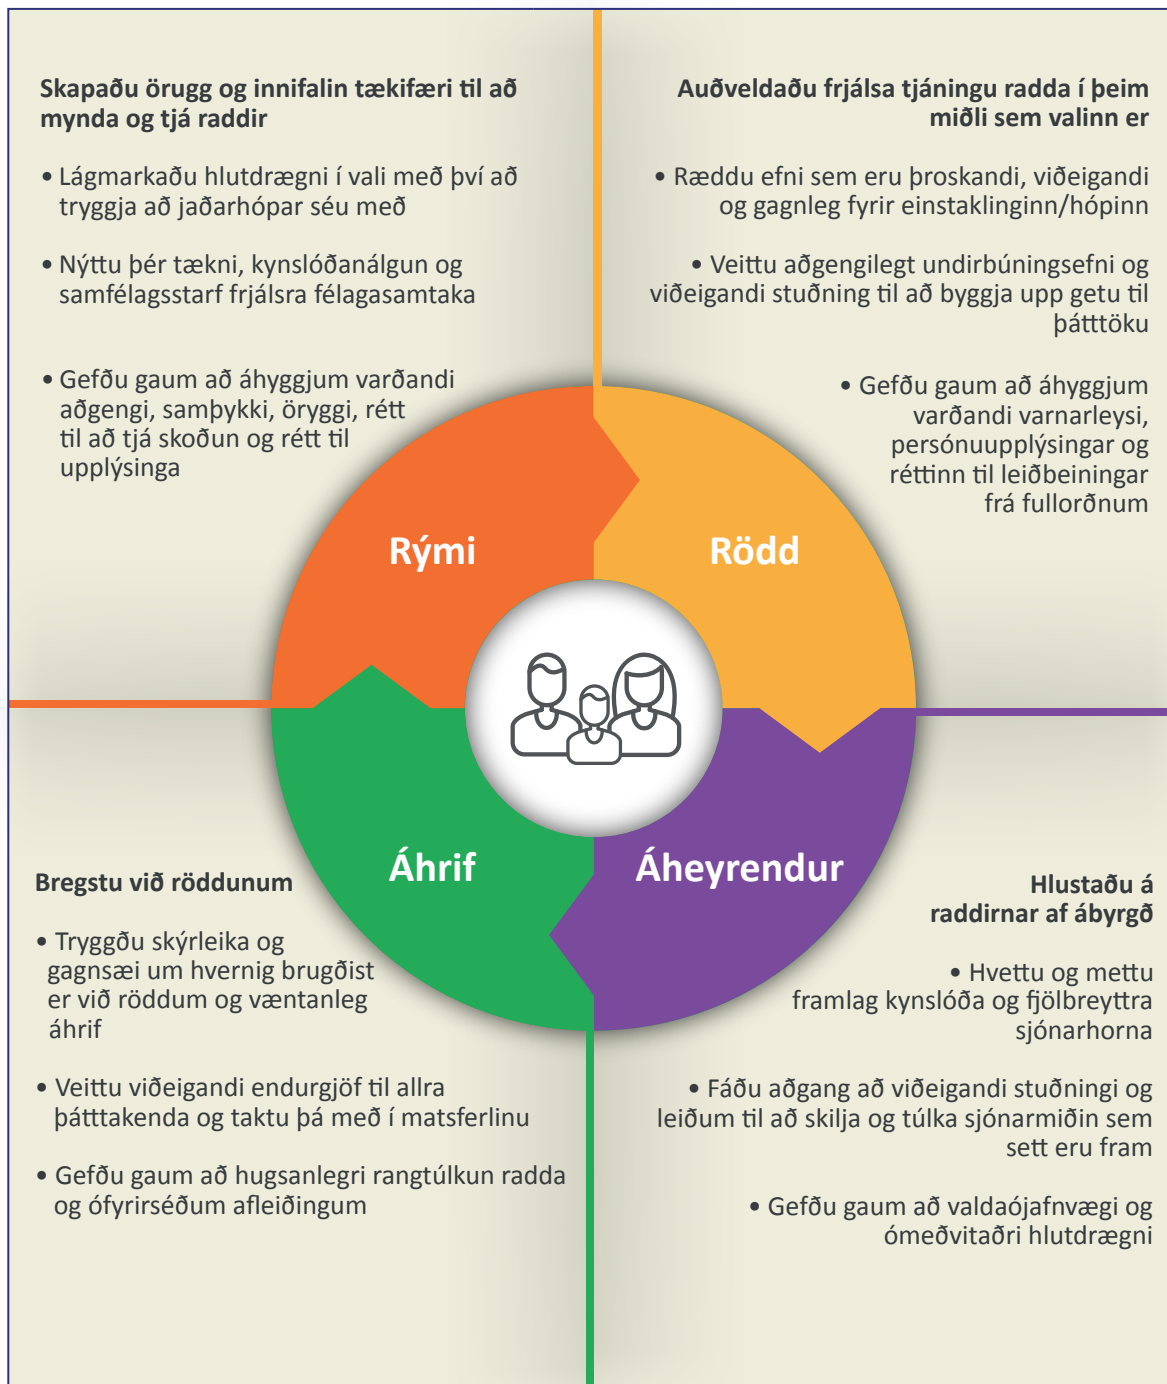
Skapaðu örugg og innifalin tækifæri til að mynda og tjá raddir

• Lágmarkaðu hlutdrægni í vali með því að tryggja að jaðarhópar séu með

• Nýttu þér tækni, kynslóðanálgun og samfélagsstarf frjálsra félagasamtaka

• Gefðu gaum að áhyggjum varðandi aðgengi, samþykki, öryggi, rétt til að tjá skoðun og rétt til upplýsinga

Auðveldaðu frjálsa tjáningu radda í þeim miðli sem valinn er

• Ræddu efni sem eru þroskandi, viðeigandi og gagnleg fyrir einstaklinginn/hópinn

• Veittu aðgengilegt undirbúningsefni og viðeigandi stuðning til að byggja upp getu til þátttöku

• Gefðu gaum að áhyggjum varðandi varnarleysi, persónuupplýsingar og réttinn til leiðbeiningar frá fullorðnum

Rými

Rödd

Áhrif

Áheyrendur

Bregstu við röddunum

• Tryggðu skýrleika og gagnsæi um hvernig brugðist er við röddum og væntanleg áhrif

• Veittu viðeigandi endurgjöf til allra þátttakenda og taktu þá með í matsferlinu

• Gefðu gaum að hugsanlegri rangtúlkun radda og ófyrirséðum afleiðingum

Hlustaðu á raddirnar af ábyrgð

• Hvettu og mettu framlag kynslóða og fjölbreyttra sjónarhorna

• Fáðu aðgang að viðeigandi stuðningi og leiðum til að skilja og túlka sjónarmiðin sem sett eru fram

• Gefðu gaum að valdaójafnvægi og ómeðvitaðri hlutdrægni